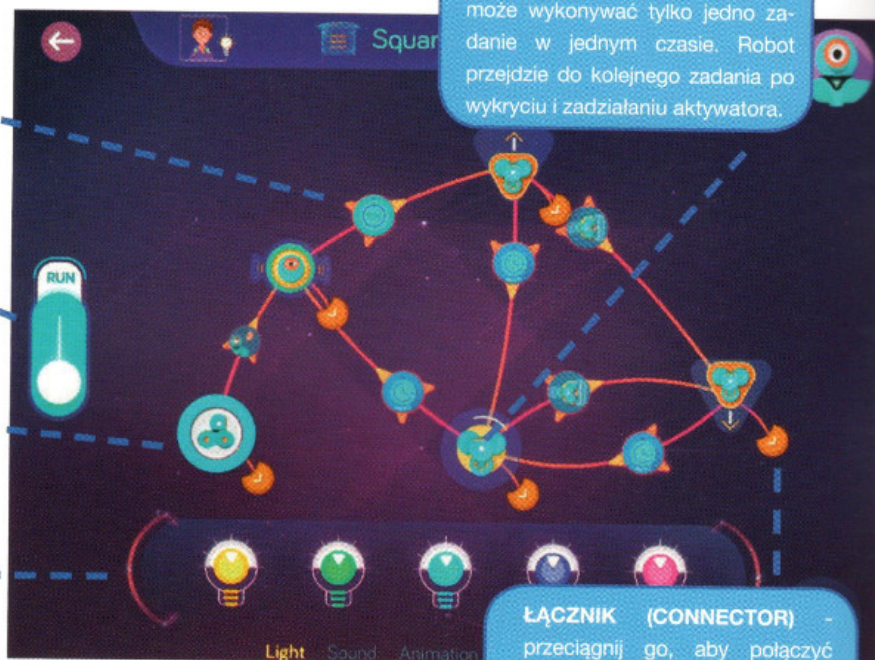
może wykonywać tylko jedno zadanie w jednym czasie. Robot przejdzie do kolejnego zadania po wykryciu i zadziałaniu aktywatora.

Squar

RUN

Light Sound Animation

ŁĄCZNIK (CONNECTOR) - przeciągnij go, aby połączyć